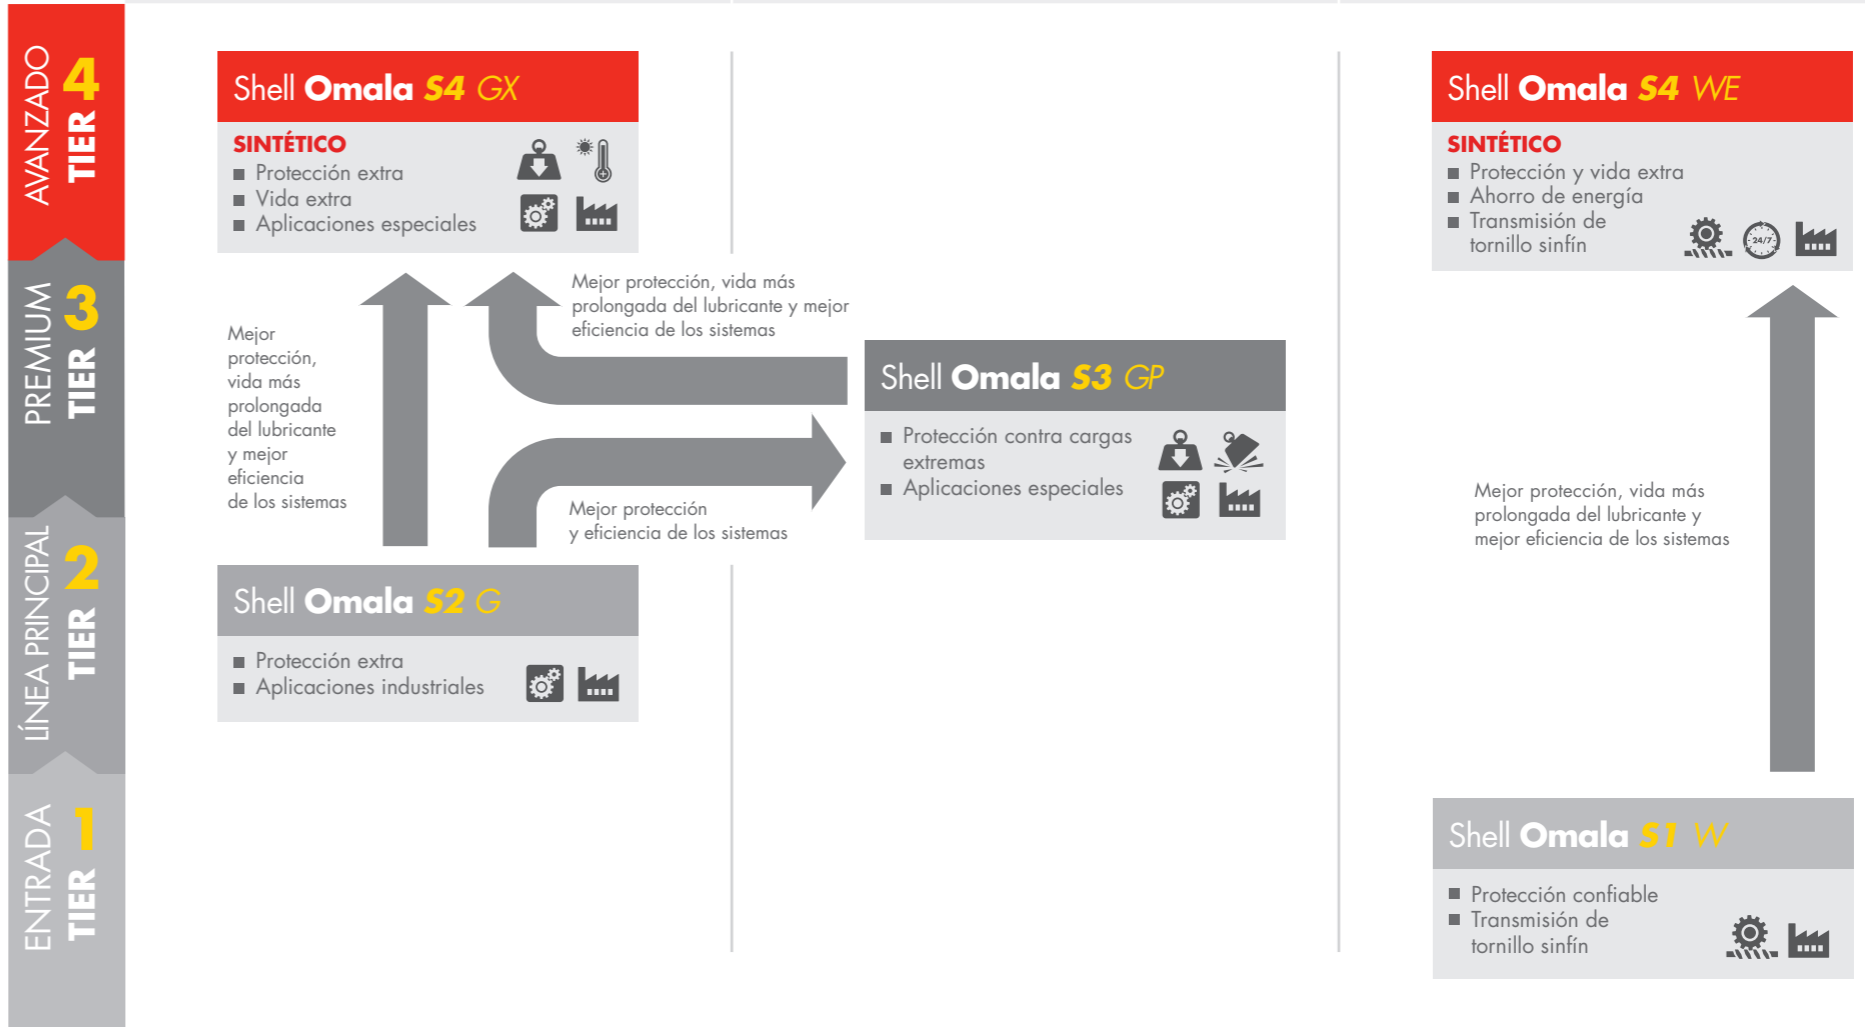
AVANZADO TIER 4

PREMIUM TIER 3

LÍNEA PRINCIPAL TIER 2

ENTRADA TIER 1

Shell Omala S4 GX

SINTÉTICO
■ Protección extra
■ Vida extra
■ Aplicaciones especiales

Mejor protección, vida más prolongada del lubricante y mejor eficiencia de los sistemas

Mejor protección, vida más prolongada del lubricante y mejor eficiencia de los sistemas

Shell Omala S3 GP

■ Protección contra cargas extremas
■ Aplicaciones especiales

Mejor protección y eficiencia de los sistemas

Shell Omala S2 G

■ Protección extra
■ Aplicaciones industriales

Shell Omala S4 WE

SINTÉTICO
■ Protección y vida extra
■ Ahorro de energía
■ Transmisión de tornillo sinfín

24/7

Mejor protección, vida más prolongada del lubricante y mejor eficiencia de los sistemas

Shell Omala S1 W

■ Protección confiable
■ Transmisión de tornillo sinfín